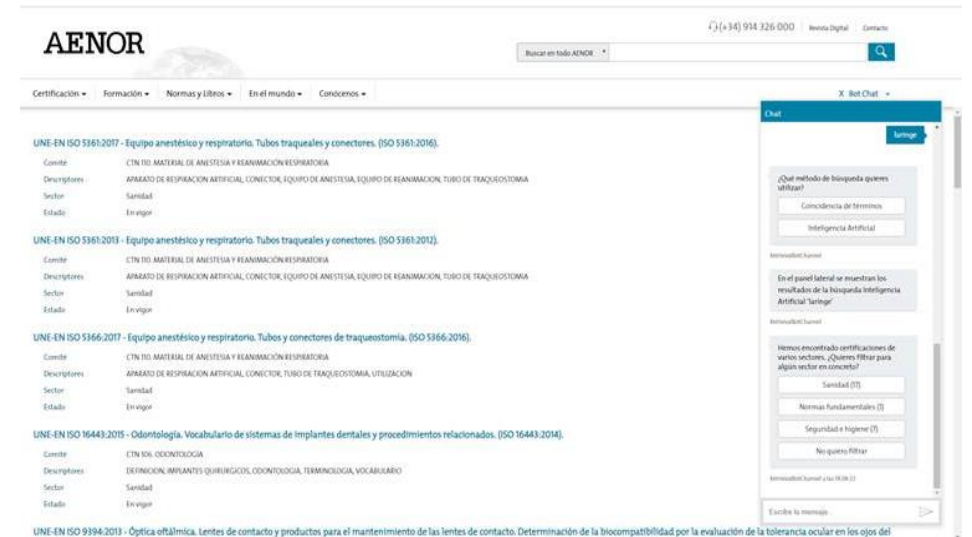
AENOR

(+34) 914 326 000 | Revista Digital | Contacto

Buscar en todo AENOR

Certificación ▾ Formación ▾ Normas y Libros ▾ En el mundo ▾ Conócenos ▾

X Bot Chat ▾

UNE-EN ISO 5361:2017 - Equipo anestésico y respiratorio. Tubos traqueales y conectores. (ISO 5361:2016).

| | |
|---|---|
| Comité | CTN 110. MATERIAL DE ANESTESIA Y REANIMACIÓN RESPIRATORIA |
| Descriptores | APARATO DE RESPIRACION ARTIFICIAL, CONECTOR, EQUIPO DE ANESTESIA, EQUIPO DE REANIMACION, TUBO DE TRAQUEOSTOMIA |
| Sector | Sanidad |
| Estado | En vigor |

UNE-EN ISO 5361:2013 - Equipo anestésico y respiratorio. Tubos traqueales y conectores. (ISO 5361:2012).

| | |
|---|---|
| Comité | CTN 110. MATERIAL DE ANESTESIA Y REANIMACIÓN RESPIRATORIA |
| Descriptores | APARATO DE RESPIRACION ARTIFICIAL, CONECTOR, EQUIPO DE ANESTESIA, EQUIPO DE REANIMACION, TUBO DE TRAQUEOSTOMIA |
| Sector | Sanidad |
| Estado | En vigor |

UNE-EN ISO 5366:2017 - Equipo anestésico y respiratorio. Tubos y conectores de traqueostomía. (ISO 5366:2016).

| | |
|---|---|
| Comité | CTN 110. MATERIAL DE ANESTESIA Y REANIMACIÓN RESPIRATORIA |
| Descriptores | APARATO DE RESPIRACION ARTIFICIAL, CONECTOR, TUBO DE TRAQUEOSTOMIA, UTILIZACION |
| Sector | Sanidad |
| Estado | En vigor |

UNE-EN ISO 16443:2015 - Odontología. Vocabulario de sistemas de implantes dentales y procedimientos relacionados. (ISO 16443:2014).

| | |
|---|---|
| Comité | CTN 106. ODONTOLOGIA |
| Descriptores | DEFINICION, IMPLANTES QUIRURGICOS, ODONTOLOGIA, TERMINOLOGIA, VOCABULARIO |
| Sector | Sanidad |
| Estado | En vigor |

UNE-EN ISO 9394:2013 - Óptica oftálmica. Lentes de contacto y productos para el mantenimiento de las lentes de contacto. Determinación de la biocompatibilidad por la evaluación de la tolerancia ocular en los ojos del

Chat

laringe

¿Qué método de búsqueda quieres utilizar?

Coincidencia de términos

Inteligencia Artificial

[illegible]

En el panel lateral se muestran los resultados de la búsqueda Inteligencia Artificial 'laringe'

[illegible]

Hemos encontrado certificaciones de varios sectores. ¿Quieres filtrar para algún sector en concreto?

Sanidad (17)

Normas fundamentales (1)

Seguridad e higiene (7)

No quiero filtrar

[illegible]

Escribe tu mensaje...